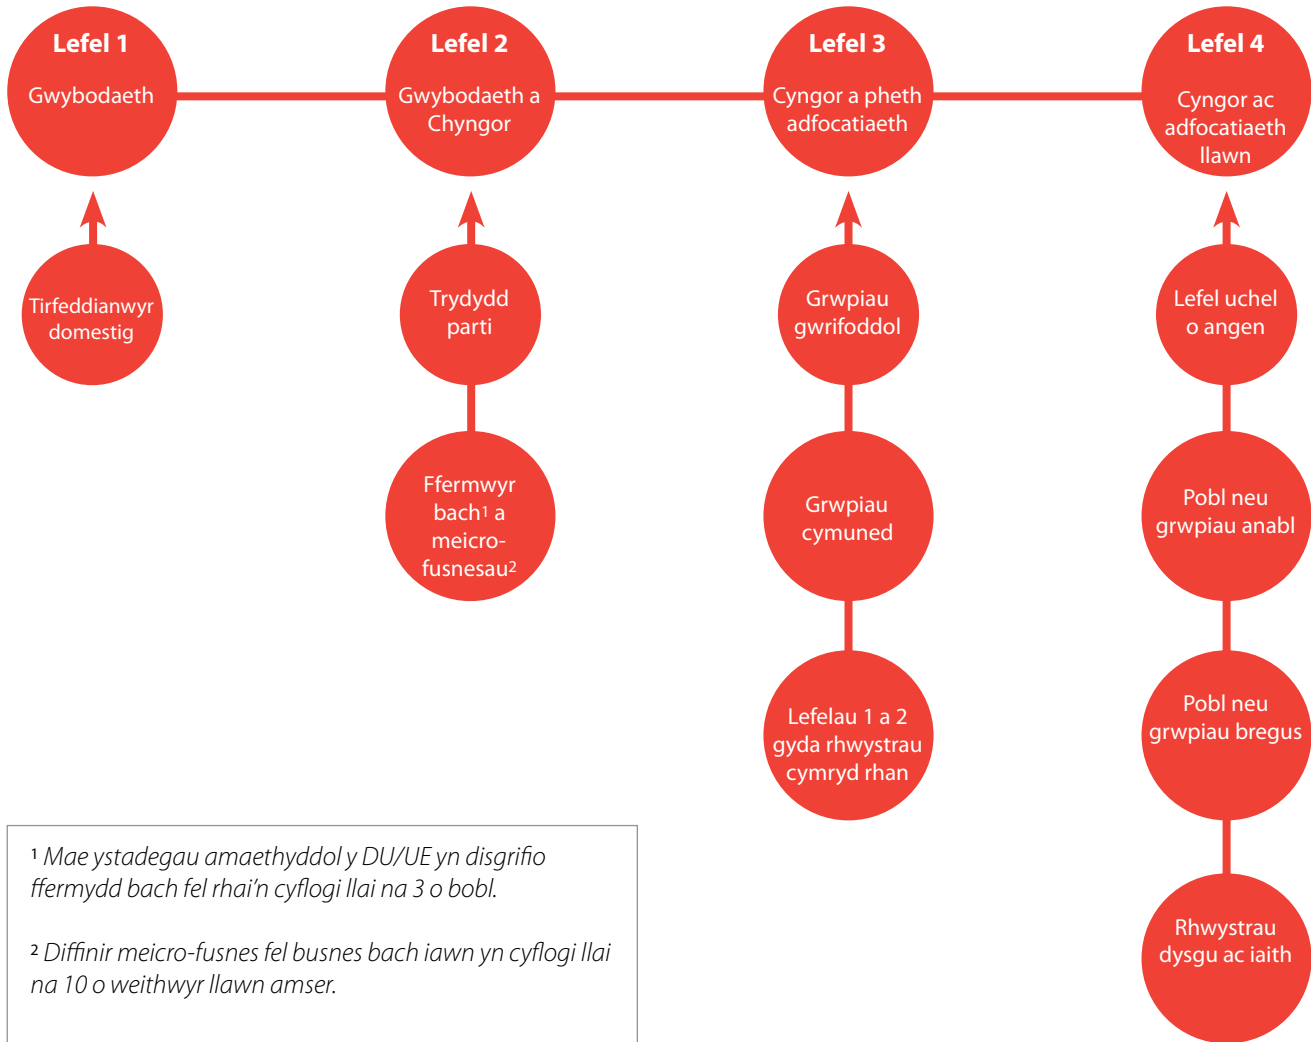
Lefel 1
Gwybodaeth

Lefel 2
Gwybodaeth a Chyngor

Lefel 3
Cyngor a pheth adfocatiaeth

Lefel 4
Cyngor ac adfocatiaeth llawn

Tirfeddianwyr domestig

Trydydd parti

Ffermwyr bach¹ a meicro-fusnesau²

Grwpiau gwrifoddol

Grwpiau cymuned

Lefelau 1 a 2 gyda rhwystrau cymryd rhan

Lefel uchel o angen

Pobl neu grwpiau anabl

Pobl neu grwpiau bregus

Rhwystrau dysgu ac iaith

¹ Mae ystadegau amaethyddol y DU/UE yn disgrifio ffermydd bach fel rhai'n cyflogi llai na 3 o bobl.

² Diffinir meicro-fusnes fel busnes bach iawn yn cyflogi llai na 10 o weithwyr llawn amser.